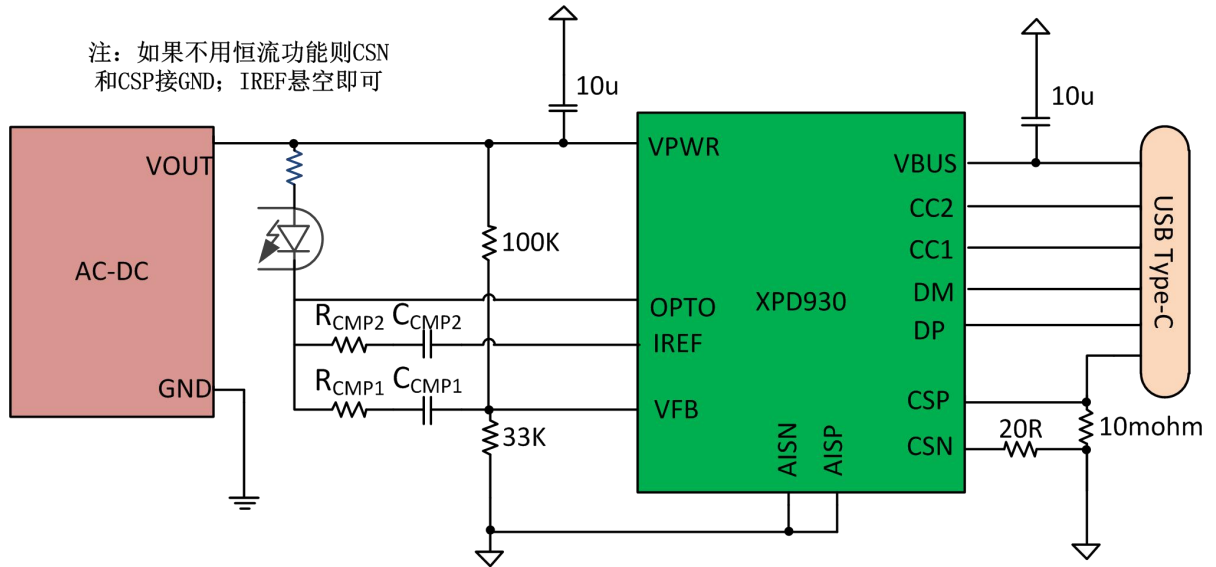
注：如果不用恒流功能则CSN和CSP接GND；IREF悬空即可

10u

10u

VOUT

AC-DC

GND

100K

$R_{CMP2}$ $C_{CMP2}$

$R_{CMP1}$ $C_{CMP1}$

33K

VPWR

OPTO

IREF

VFB

XPD930

AISN

AISP

VBUS

CC2

CC1

DM

DP

CSP

CSN

20R

10mohm

USB Type-C